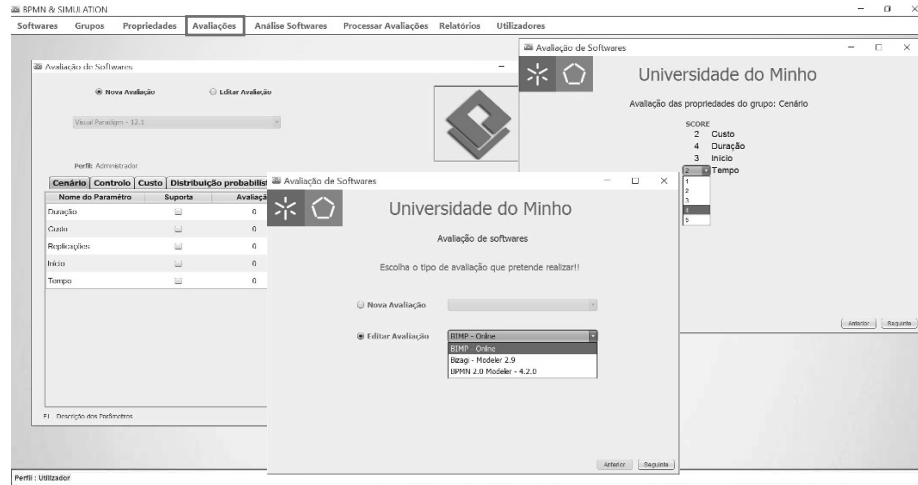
BPMN & SIMULATION

Softwares Grupos Propriedades Avaliações Análise Softwares Processar Avaliações Relatórios Utilizadores

Avaliação de Softwares

Nova Avaliação Editar Avaliação

Visual Paradigm - 12.1

Perfil: Administrador

Cenário Controlo Custo Distribuição probabilis

| Nome do Parâmetro | Suporta | Avaliaçã |
|---|---|---|
| Duração | | 0 |
| Custo | | 0 |
| Replicações | | 0 |
| Início | | 0 |
| Tempo | | 0 |

F1 - Descrição dos Parâmetros

Avaliação de Softwares

Universidade do Minho

Avaliação das propriedades do grupo: Cenário

SCORE
2 Custo
4 Duração
3 Início
2 Tempo

1
2
3
4
5

Anterior Seguinte

Avaliação de Softwares

Universidade do Minho

Avaliação de softwares

Escolha o tipo de avaliação que pretende realizar!!

Nova Avaliação

Editar Avaliação BIMP - Online

BIMP - Online
Bizagi - Modeler 2.9
BPMN 2.0 Modeler - 4.2.0

Anterior Seguinte

Perfil : Utilizador